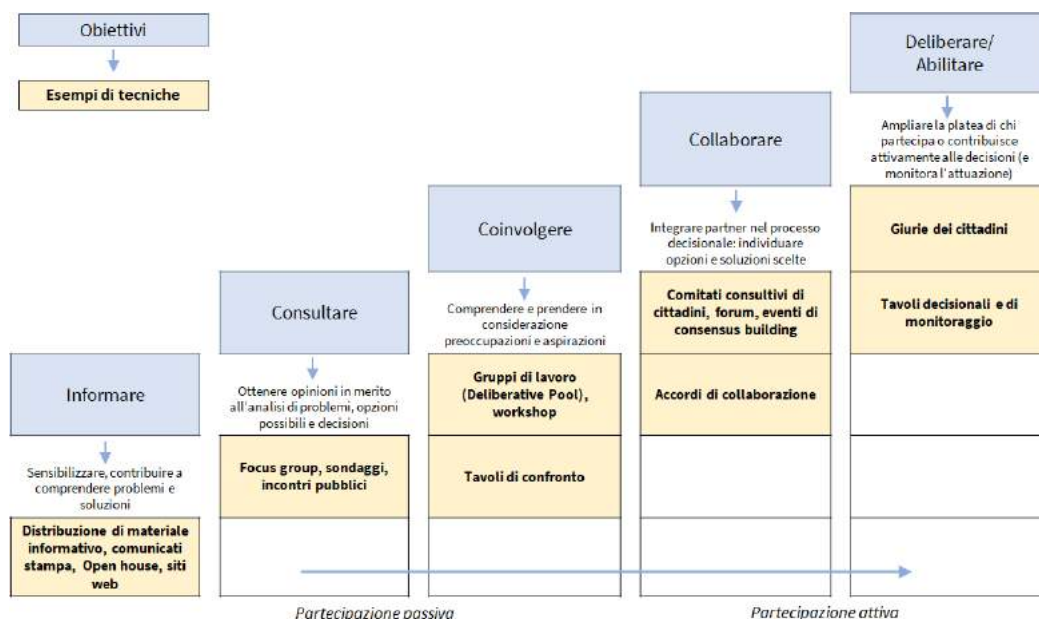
Obiettivi

Esempi di tecniche

Informare

Sensibilizzare, contribuire a comprendere problemi e soluzioni

Distribuzione di materiale informativo, comunicati stampa, Open house, siti web

Consultare

Ottenere opinioni in merito all'analisi di problemi, opzioni possibili e decisioni

Focus group, sondaggi, incontri pubblici

Coinvolgere

Comprendere e prendere in considerazione preoccupazioni e aspirazioni

Gruppi di lavoro (Deliberative Pool), workshop

Tavoli di confronto

Collaborare

Integrare partner nel processo decisionale: individuare opzioni e soluzioni scelte

Comitati consultivi di cittadini, forum, eventi di consensus building

Accordi di collaborazione

Deliberare/ Abilitare

Ampliare la platea di chi partecipa o contribuisce attivamente alle decisioni (e monitora l'attuazione)

Giurie dei cittadini

Tavoli decisionali e di monitoraggio

Partecipazione passiva

Partecipazione attiva